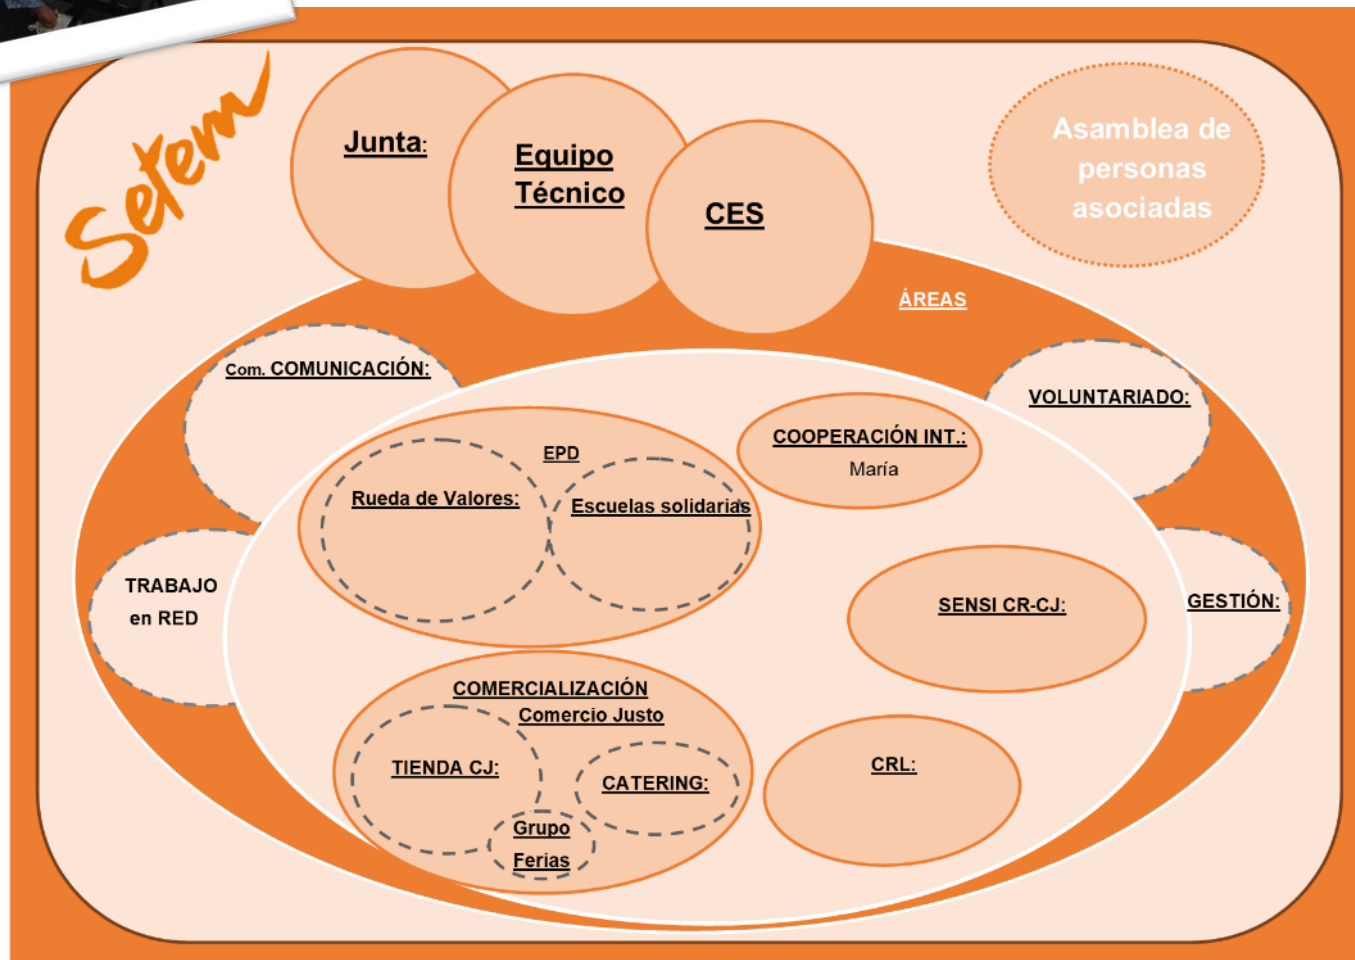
Setem

Junta:

Equipo Técnico

CES

Asamblea de personas asociadas

ÁREAS

Com. COMUNICACIÓN:

VOLUNTARIADO:

EPD

Rueda de Valores:

Escuelas solidarias

COOPERACIÓN INT.:
María

TRABAJO en RED

SENSI CR-CJ:

GESTIÓN:

COMERCIALIZACIÓN
Comercio Justo

TIENDA CJ:

CATERING:

Grupo Ferias

CRL: